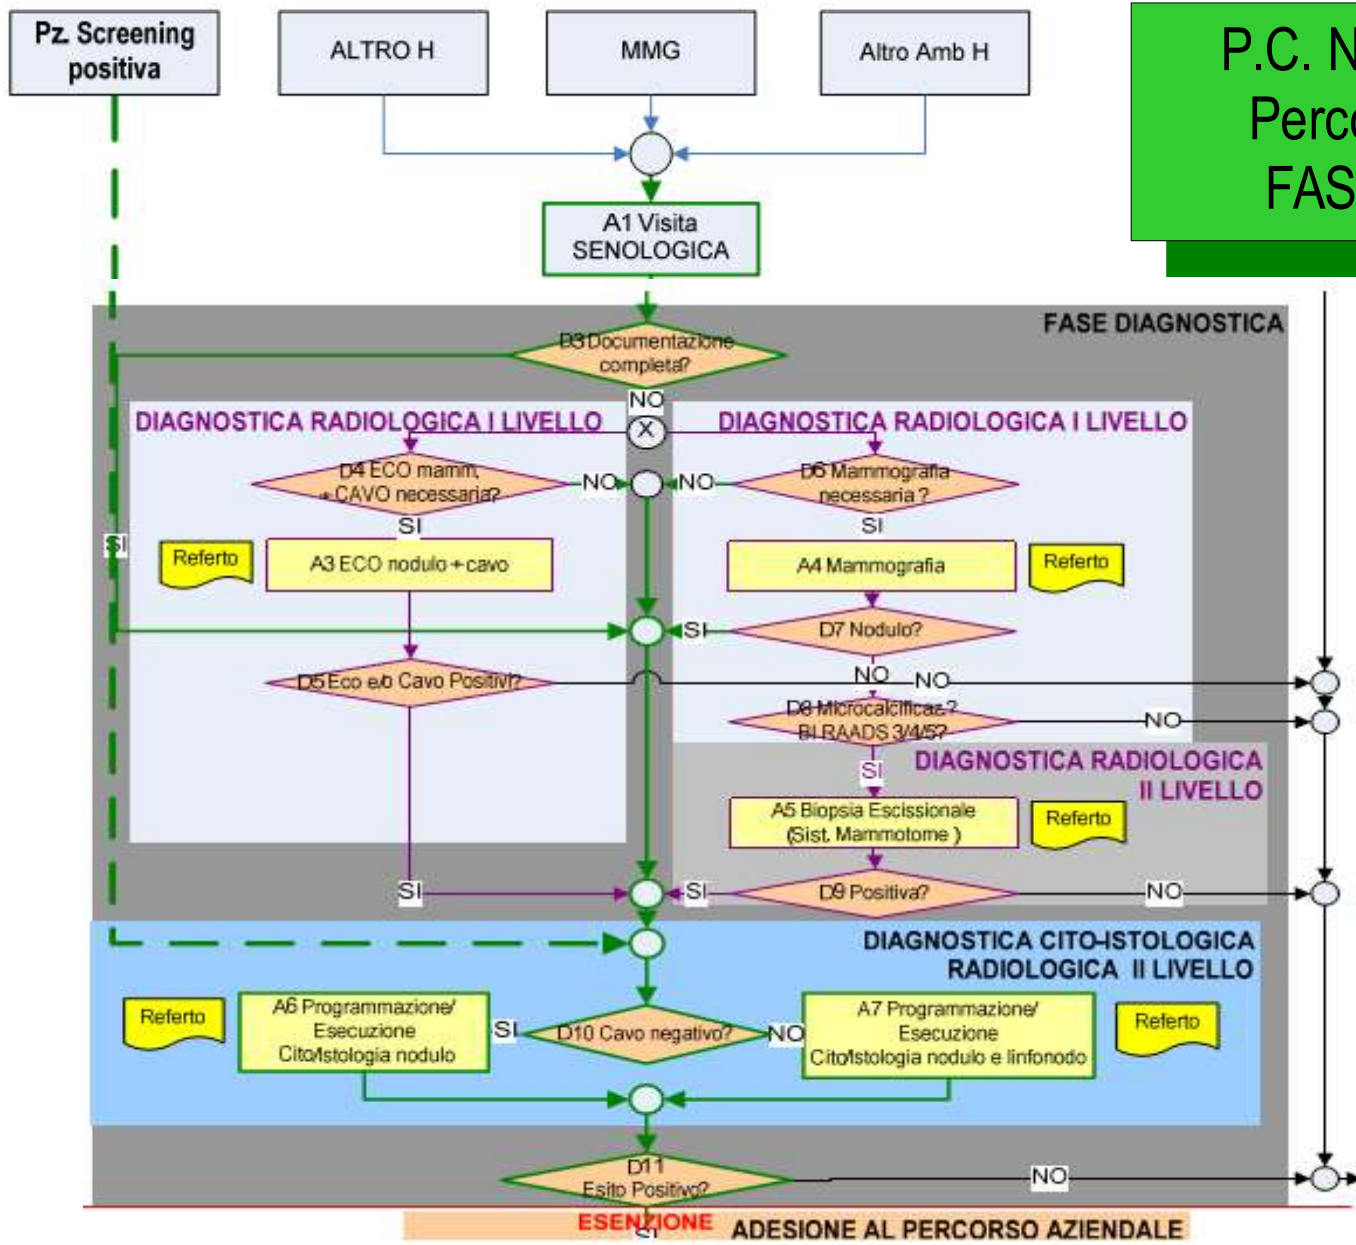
Pz. Screening positiva

ALTRO H

MMG

Altro Amb H

P.C. N
Perc
FAS

A1 Visita SENOLOGICA

FASE DIAGNOSTICA

B3 Documentazione completa?

SI

NO

DIAGNOSTICA RADIOLOGICA I LIVELLO

DIAGNOSTICA RADIOLOGICA I LIVELLO

D4 ECO mamm. + CAVO necessaria?

NO

NO

D6 Mammografia necessaria ?

SI

SI

Referto

A3 ECO nodulo + cavo

A4 Mammografia

Referto

SI

D7 Nodulo?

NO

NO

D5 Eco e/o Cavo Positivi?

D8 Microcalcificaz.? BI-RAADS 3/4/5?

NO

SI

DIAGNOSTICA RADIOLOGICA II LIVELLO

A5 Biopsia Escissionale (Sist. Mammotome )

Referto

SI

SI

D9 Positiva?

NO

DIAGNOSTICA CITO-ISTOLOGICA RADIOLOGICA II LIVELLO

Referto

A6 Programmazione/ Esecuzione Cito/istologia nodulo

SI

D10 Cavo negativo?

NO

A7 Programmazione/ Esecuzione Cito/istologia nodulo e linfonodo

Referto

D11 Esito Positivo?

NO

ESENZIONE

ADESIONE AL PERCORSO AZIENDALE

SI